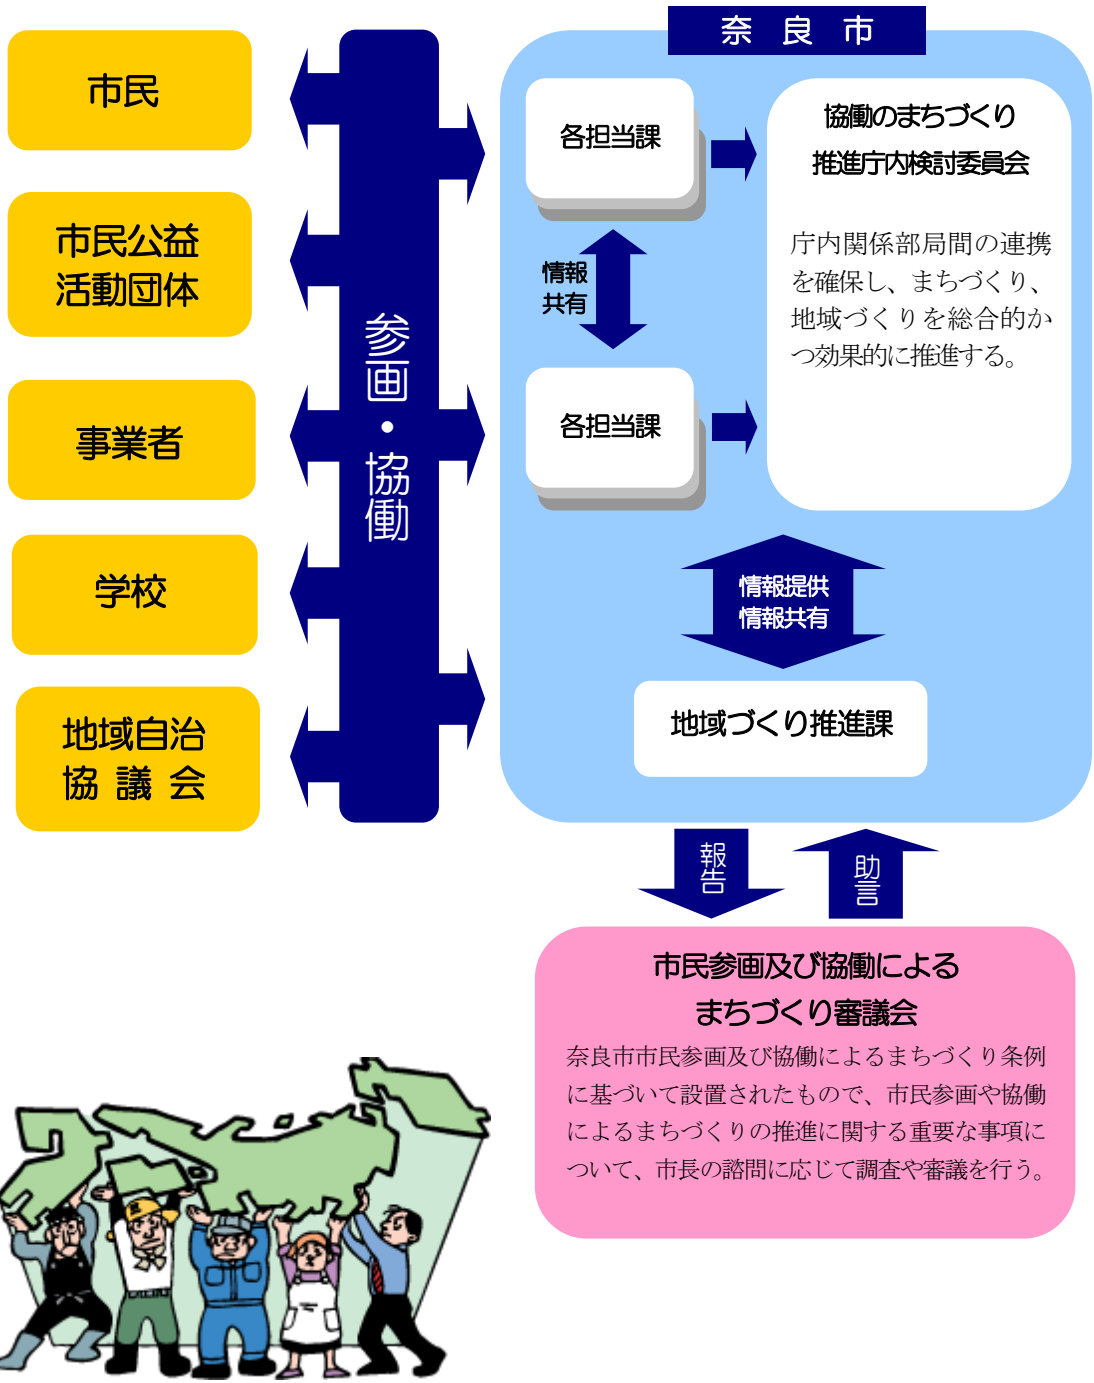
市民

市民公益活動団体

事業者

学校

地域自治協議会

参画・協働

奈良市

各担当課

情報共有

各担当課

協働のまちづくり推進庁内検討委員会

庁内関係部局間の連携を確保し、まちづくり、地域づくりを総合的かつ効果的に推進する。

情報提供
情報共有

地域づくり推進課

報告

助言

市民参画及び協働による
まちづくり審議会

奈良市市民参画及び協働によるまちづくり条例に基づいて設置されたもので、市民参画や協働によるまちづくりの推進に関する重要な事項について、市長の諮問に応じて調査や審議を行う。